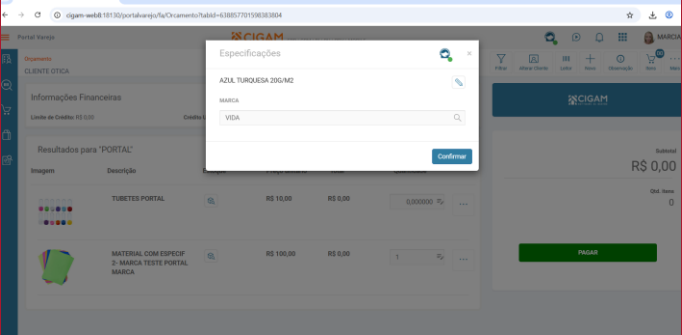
cigam-web8:18130/portalvarejo/fa/Orcamento?tabId=638857701598383804

Portal Varejo

CIGAM

MARCIA

Orçamento
CLIENTE OTICA

Filtrar
Alterar Cliente
Lista
Novo
Observação
Novo

Informações Financeiras

Limite de Crédito: R$ 0,00
Crédito L

CIGAM

Resultados para "PORTAL"

Imagem
Descrição
Quantidade

Subtotal
R$ 0,00

Qtd. itens
0

TUBETES PORTAL
R$ 10,00
R$ 0,00
0,000000

MATERIAL COM ESPECIF 2- MARCA TESTE PORTAL MARCA
R$ 100,00
R$ 0,00
1

PAGAR

Especificações

×

AZUL TURQUESA 20G/M2

MARCA

VIDA

Confirmar